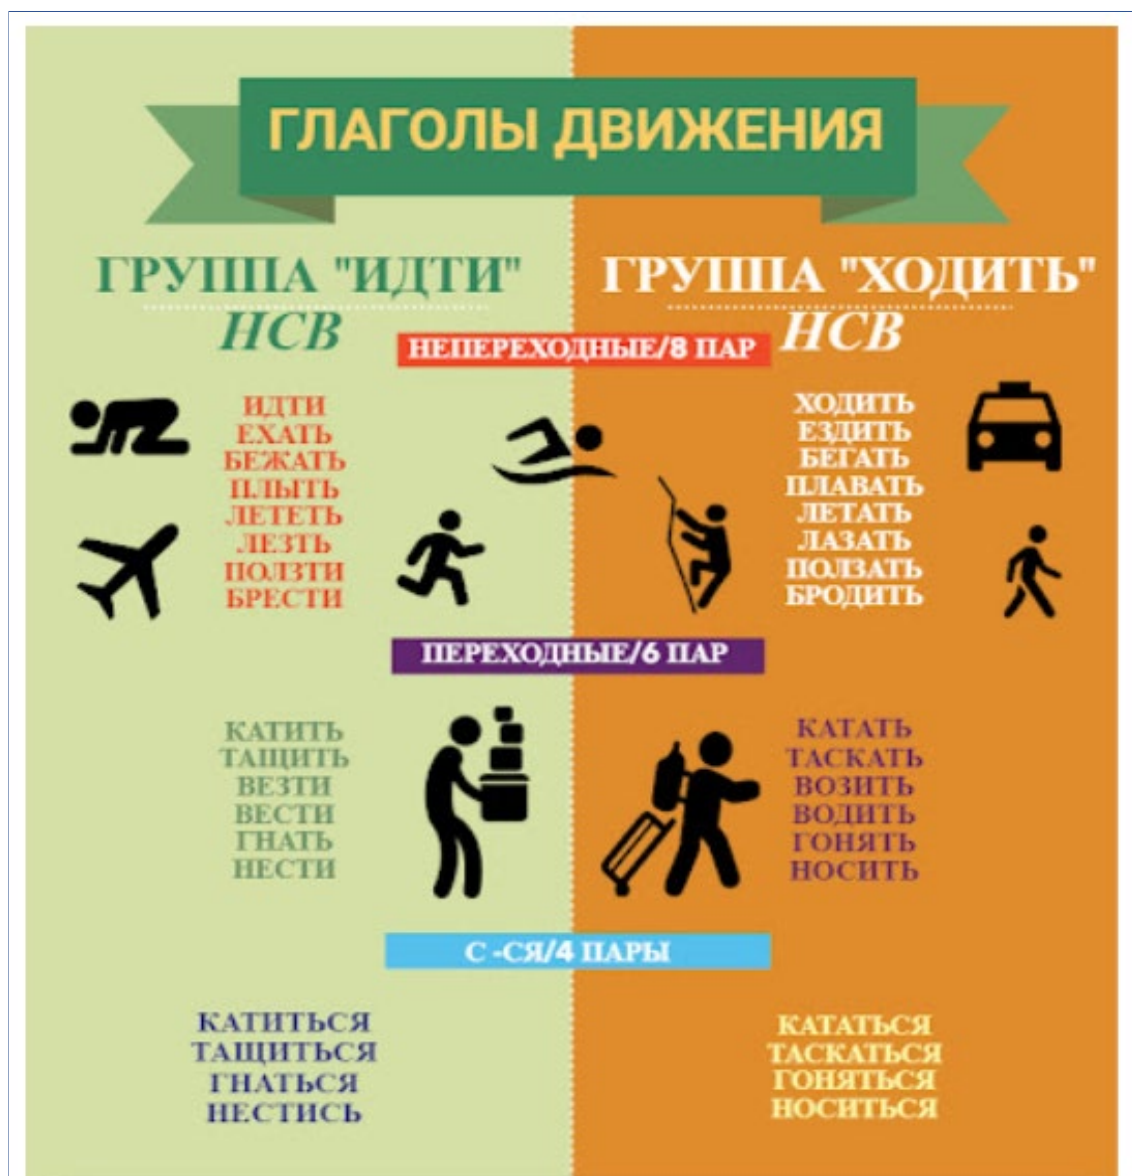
ГЛАГОЛЫ ДВИЖЕНИЯ

ГРУППА "ИДТИ"
НСВ

ГРУППА "ХОДИТЬ"
НСВ

НЕПЕРЕХОДНЫЕ/8 ПАР

ИДТИ
ЕХАТЬ
БЕЖАТЬ
ПЛЫТЬ
ЛЕТЕТЬ
ЛЕЗТЬ
ПОЛЗТИ
БРЕСТИ

ХОДИТЬ
ЕЗДИТЬ
БЕГАТЬ
ПЛАВАТЬ
ЛЕТАТЬ
ЛАЗАТЬ
ПОЛЗАТЬ
БРОДИТЬ

ПЕРЕХОДНЫЕ/6 ПАР

КАТИТЬ
ТАЩИТЬ
ВЕЗТИ
ВЕСТИ
ГНАТЬ
НЕСТИ

КАТАТЬ
ТАСКАТЬ
ВОЗИТЬ
ВОДИТЬ
ГОНЯТЬ
НОСИТЬ

С -СЯ/4 ПАРЫ

КАТИТЬСЯ
ТАЩИТЬСЯ
ГНАТЬСЯ
НЕСТИСЬ

КАТАТЬСЯ
ТАСКАТЬСЯ
ГОНЯТЬСЯ
НОСИТЬСЯ